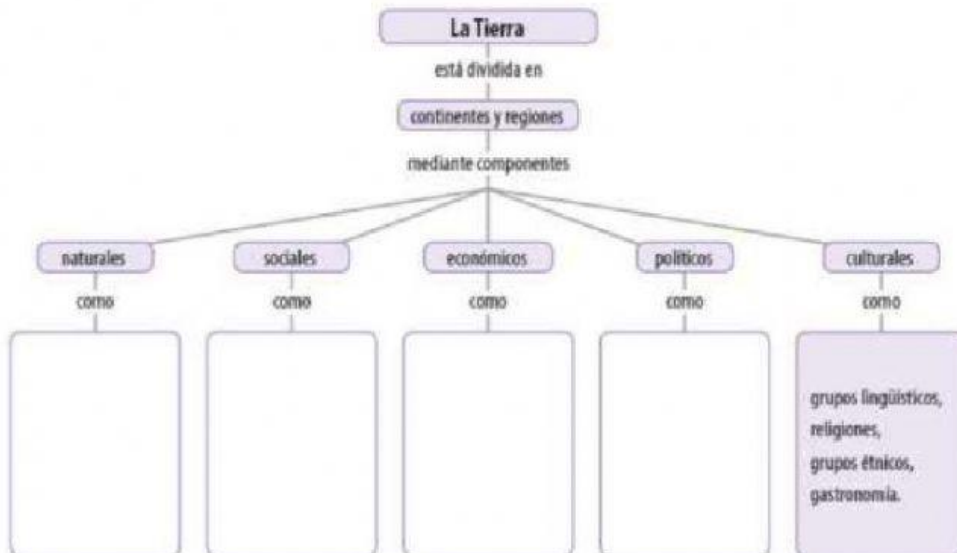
La Tierra

está dividida en

continentes y regiones

mediante componentes

naturales

como

sociales

como

económicos

como

políticos

como

culturales

como

grupos lingüísticos,
religiones,
grupos étnicos,
gastronomía.